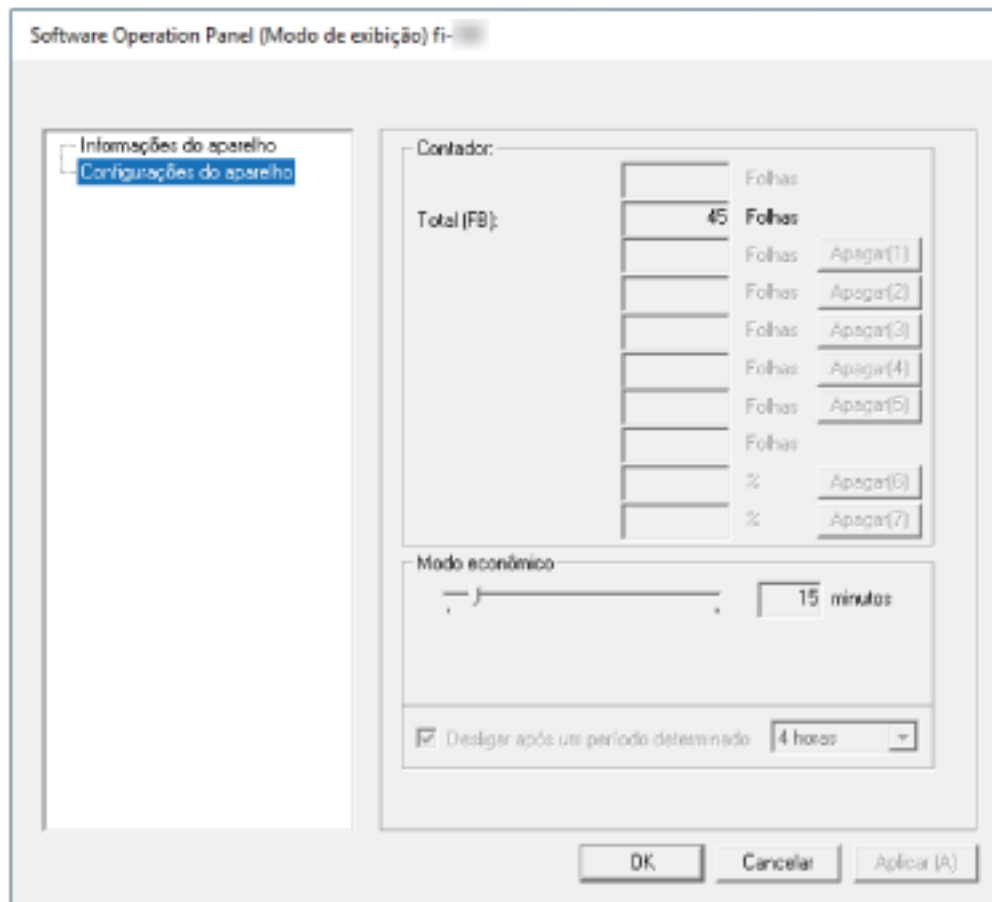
Software Operation Panel (Modo de exibição) fi-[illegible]

Informações do aparelho
Configurações do aparelho

Contador:

Folhas

Total (FB): 45 Folhas

Folhas Apagar(1)

Folhas Apagar(2)

Folhas Apagar(3)

Folhas Apagar(4)

Folhas Apagar(5)

Folhas

% Apagar(6)

% Apagar(7)

Modo econômico

15 minutos

Desligar após um período determinado 4 horas

OK Cancelar Aplicar (A)